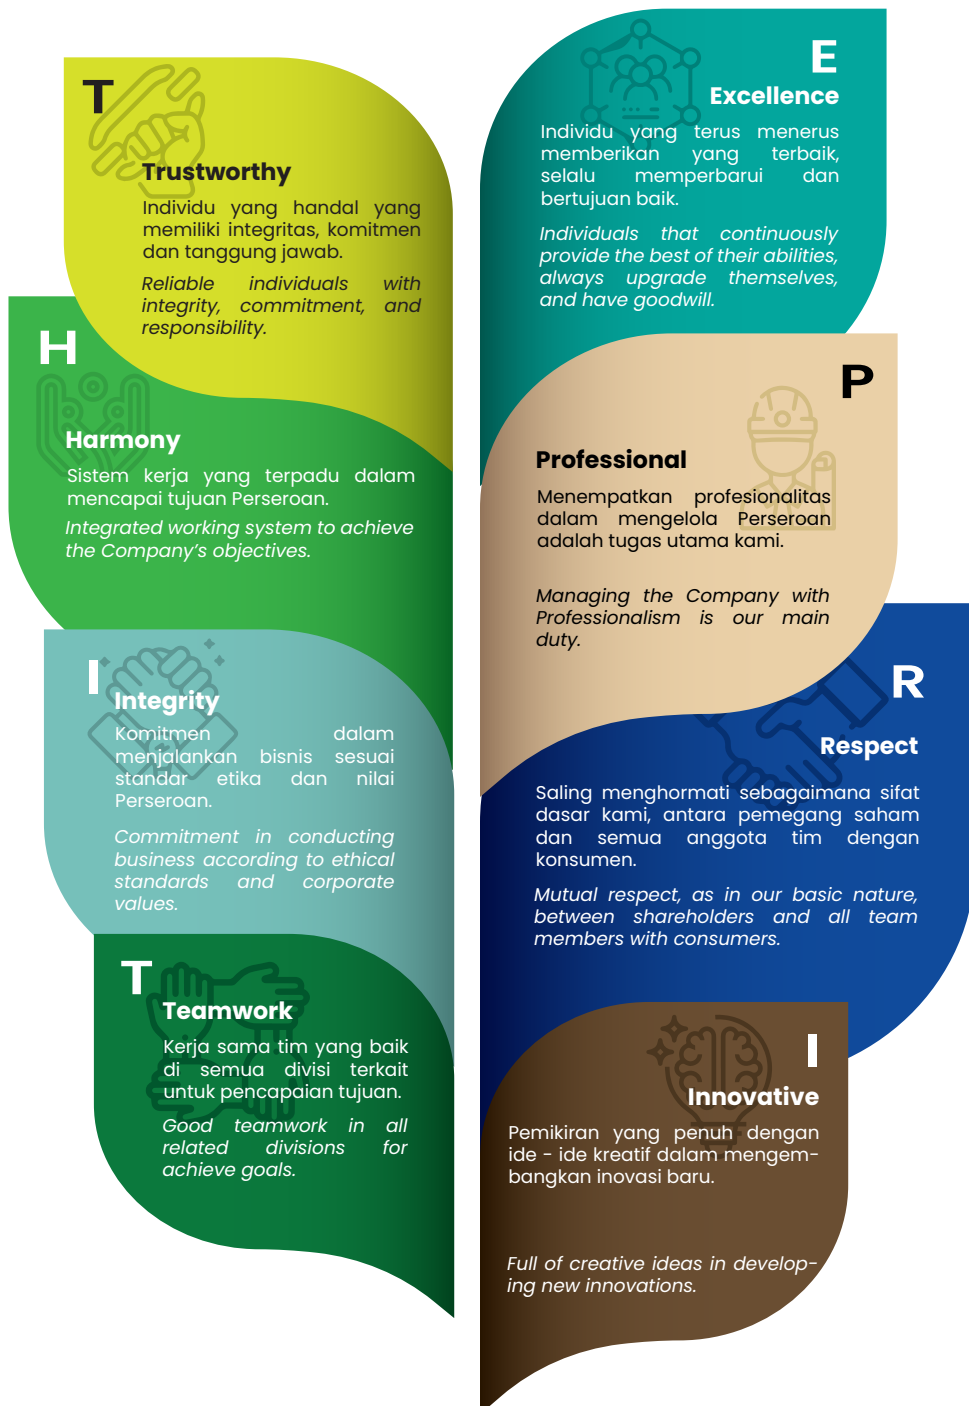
T

Trustworthy

Individu yang handal yang memiliki integritas, komitmen dan tanggung jawab.

Reliable individuals with integrity, commitment, and responsibility.

E

Excellence

Individu yang terus menerus memberikan yang terbaik, selalu memperbarui dan bertujuan baik.

Individuals that continuously provide the best of their abilities, always upgrade themselves, and have goodwill.

H

Harmony

Sistem kerja yang terpadu dalam mencapai tujuan Perseroan.

Integrated working system to achieve the Company's objectives.

P

Professional

Menempatkan profesionalitas dalam mengelola Perseroan adalah tugas utama kami.

Managing the Company with Professionalism is our main duty.

I

Integrity

Komitmen dalam menjalankan bisnis sesuai standar etika dan nilai Perseroan.

Commitment in conducting business according to ethical standards and corporate values.

R

Respect

Saling menghormati sebagaimana sifat dasar kami, antara pemegang saham dan semua anggota tim dengan konsumen.

Mutual respect, as in our basic nature, between shareholders and all team members with consumers.

T

Teamwork

Kerja sama tim yang baik di semua divisi terkait untuk pencapaian tujuan.

Good teamwork in all related divisions for achieve goals.

I

Innovative

Pemikiran yang penuh dengan ide - ide kreatif dalam mengembangkan inovasi baru.

Full of creative ideas in developing new innovations.